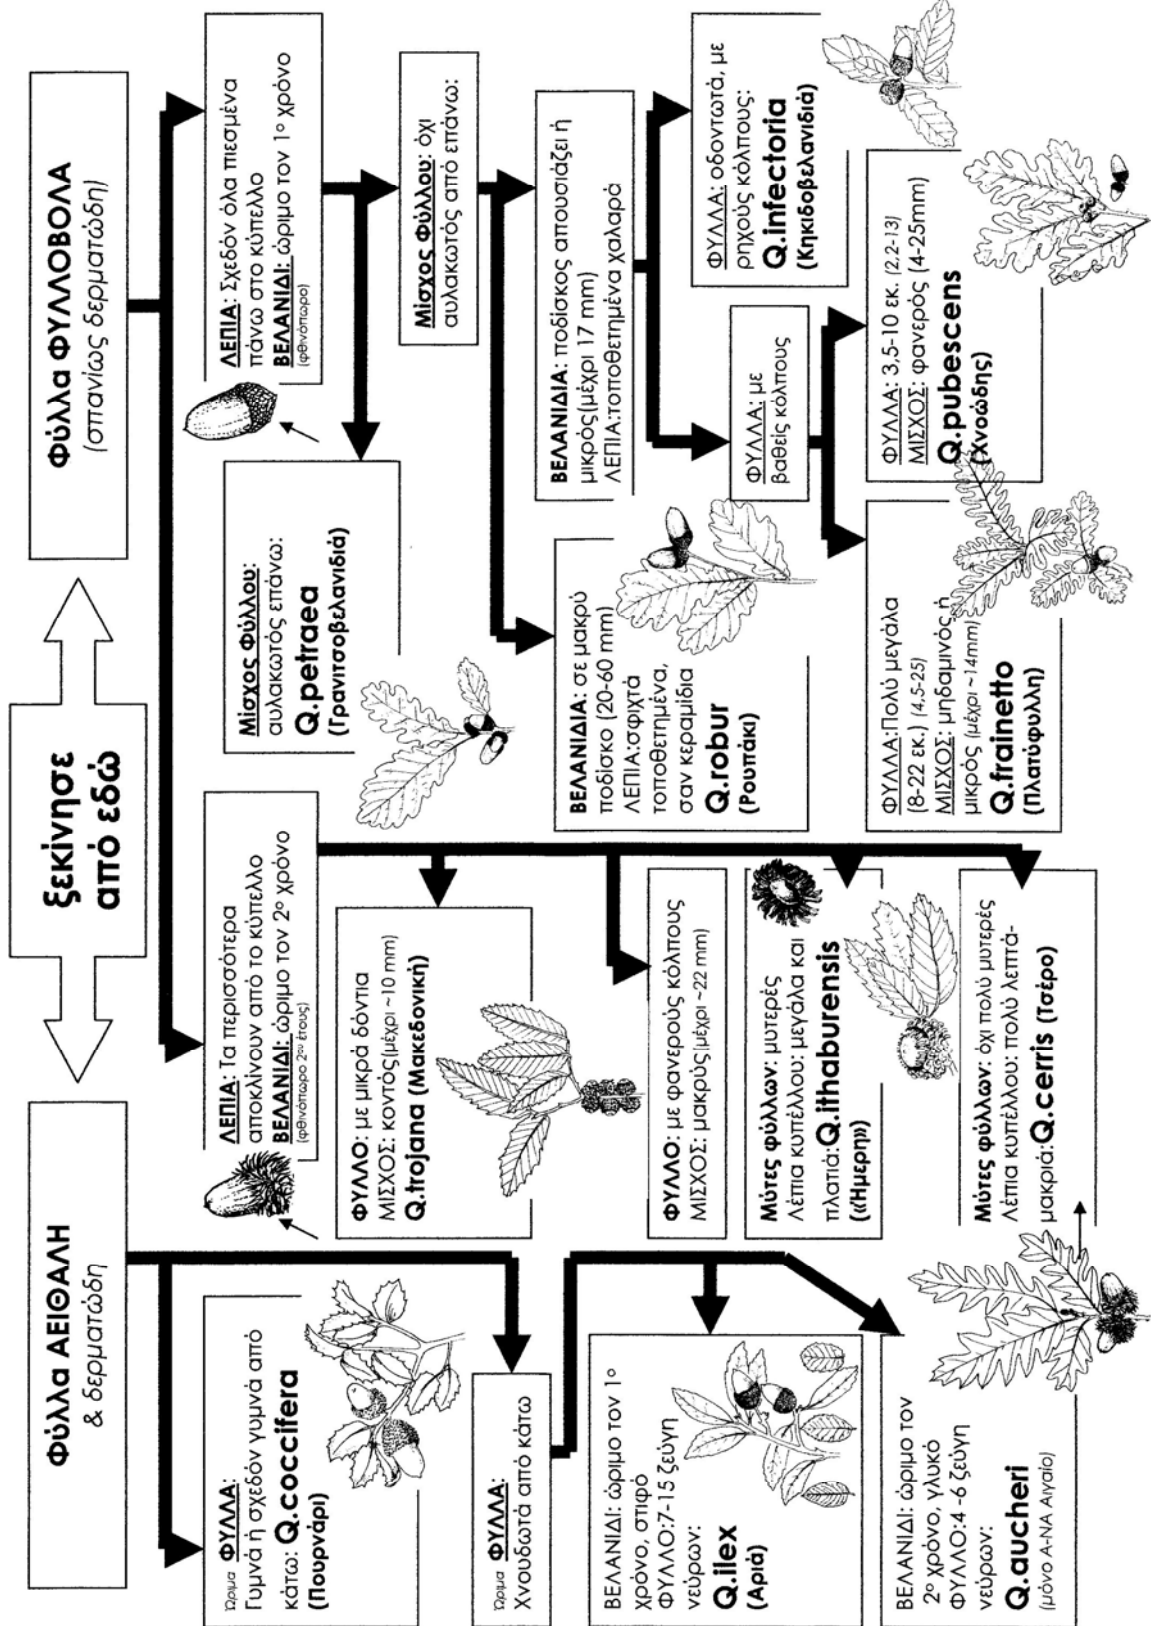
ξεκίνησε από εδώ

Φύλλα ΑΕΙΘΑΛΗ
& δερματώδη

Φύλλα ΦΥΛΛΟΒΟΛΑ
(σπανίως δερματώδη)

Ώριμα ΦΥΛΛΑ: Γυμνά ή σχεδόν γυμνά από κάτω: Q.coccifera (Πουρνάρι)

Ώριμα ΦΥΛΛΑ: Χνουδωτά από κάτω

ΒΕΛΑΝΙΔΙ: ώριμο τον 1ο χρόνο, στιφό ΦΥΛΛΟ:7-15 ζεύγη νεύρων: Q.ilex (Αριά)

ΒΕΛΑΝΙΔΙ: ώριμο τον 2ο χρόνο, γλυκό ΦΥΛΛΟ:4 -6 ζεύγη νεύρων: Q.aucheri (μόνο Α-ΝΑ Αιγαίο)

ΛΕΠΙΑ: Τα περισσότερα αποκλίνουν από το κύπελλο ΒΕΛΑΝΙΔΙ: ώριμο τον 2ο χρόνο (φθινόπωρο 2ου έτους)

ΦΥΛΛΟ: με μικρά δόντια ΜΙΣΧΟΣ: κοντός(μέχρι ~10 mm) Q.trojana (Μακεδονική)

ΦΥΛΛΟ: με φανερούς κόλπους ΜΙΣΧΟΣ: μακρύς(μέχρι ~22 mm)

Μύτες φύλλων: μυτερές Λέπια κυπέλλου: μεγάλα και πλατιά: Q.ithaburensis (Ήμερη)

Μύτες φύλλων: όχι πολύ μυτερές Λέπια κυπέλλου: πολύ λεπτά-μακριά: Q.cerris (Τσέρο)

ΛΕΠΙΑ: Σχεδόν όλα πιεσμένα πάνω στο κύπελλο ΒΕΛΑΝΙΔΙ: ώριμο τον 1ο χρόνο (φθινόπωρο)

Μίσχος Φύλλου: αυλακωτός επάνω: Q.petraea (Γρανιτσοβελανιδιά)

Μίσχος Φύλλου: όχι αυλακωτός από επάνω:

ΒΕΛΑΝΙΔΙΑ: σε μακρύ ποδίσκο (20-60 mm) ΛΕΠΙΑ:σφιχτά τοποθετημένα, σαν κεραμίδια Q.robur (Ρουπάκι)

ΒΕΛΑΝΙΔΙΑ: ποδίσκος απουσιάζει ή μικρός(μέχρι 17 mm) ΛΕΠΙΑ:τοποθετημένα χαλαρά

ΦΥΛΛΑ: οδοντωτά, με ρηχούς κόλπους: Q.infectoria (Κηκιδοβελανιδιά)

ΦΥΛΛΑ: με βαθείς κόλπους

ΦΥΛΛΑ: 3,5-10 εκ. (2,2-13) ΜΙΣΧΟΣ: φανερός (4-25mm) Q.pubescens (Χνοώδης)

ΦΥΛΛΑ:Πολύ μεγάλα (8-22 εκ.) (4,5-25) ΜΙΣΧΟΣ: μηδαμινός ή μικρός (μέχρι ~14mm) Q.frainetto (Πλατύφυλλη)